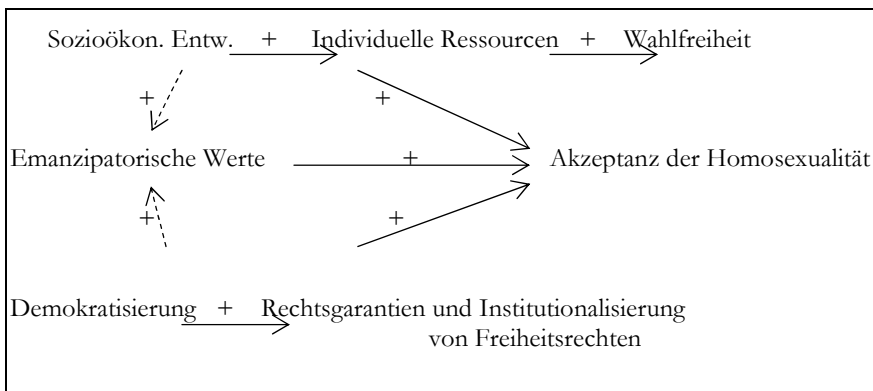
Sozioökon. Entw. + Individuelle Ressourcen + Wahlfreiheit

+ +

Emanzipatorische Werte + Akzeptanz der Homosexualität

+ +

Demokratisierung + Rechtsgarantien und Institutionalisierung von Freiheitsrechten